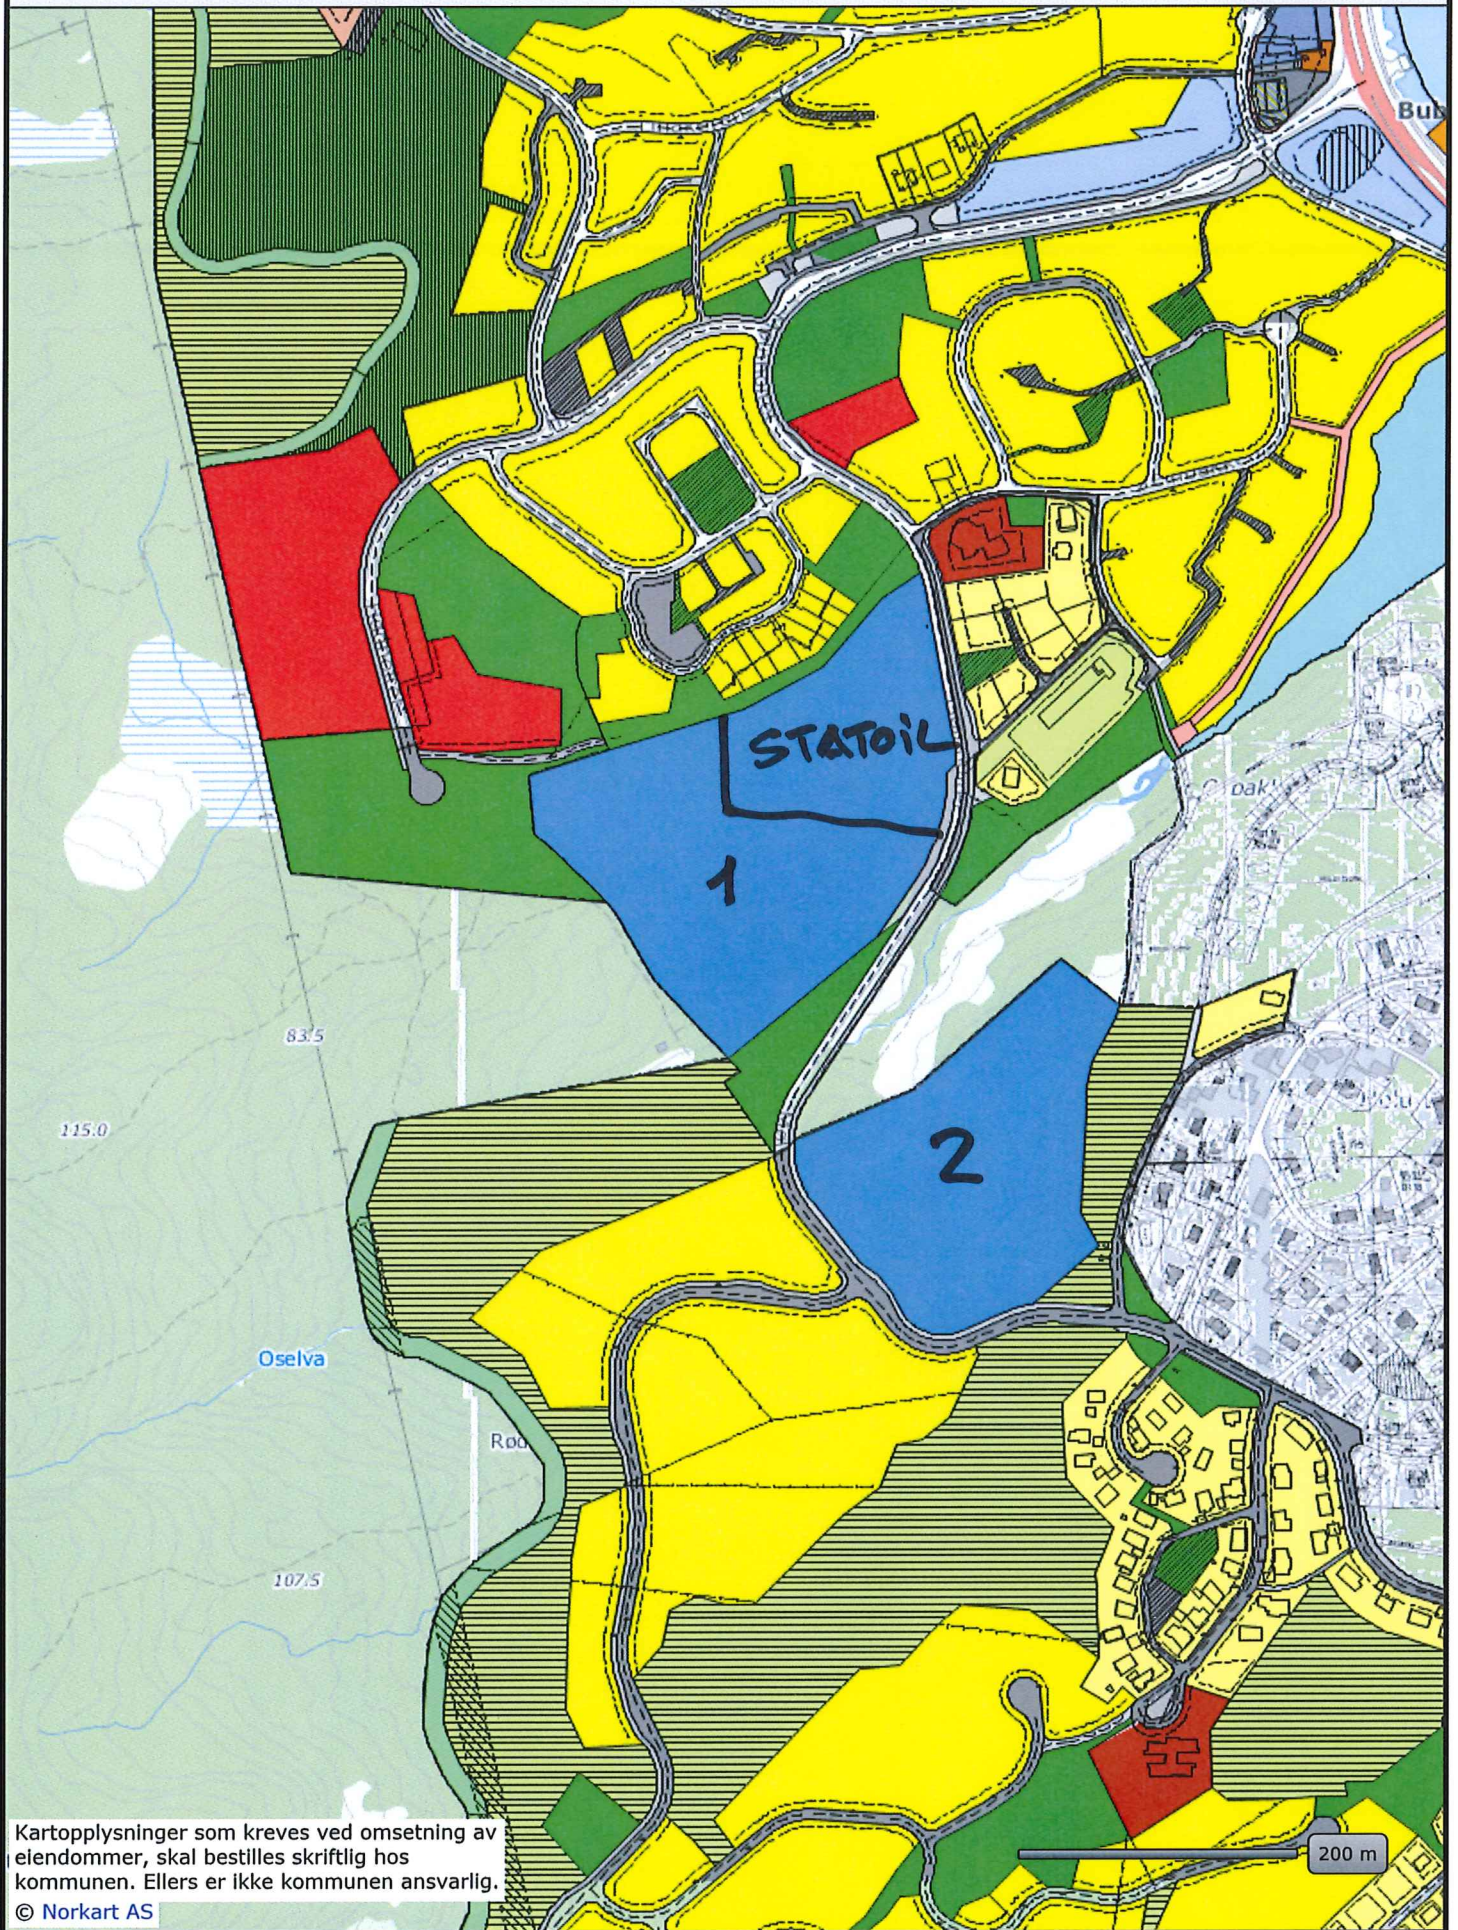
Bu

STATOIL

1

2

83.5

115.0

Oselva

Ro

107.5

Kartopplysninger som kreves ved omsetning av eiendommer, skal bestilles skriftlig hos kommunen. Ellers er ikke kommunen ansvarlig.
© Norkart AS

200 m